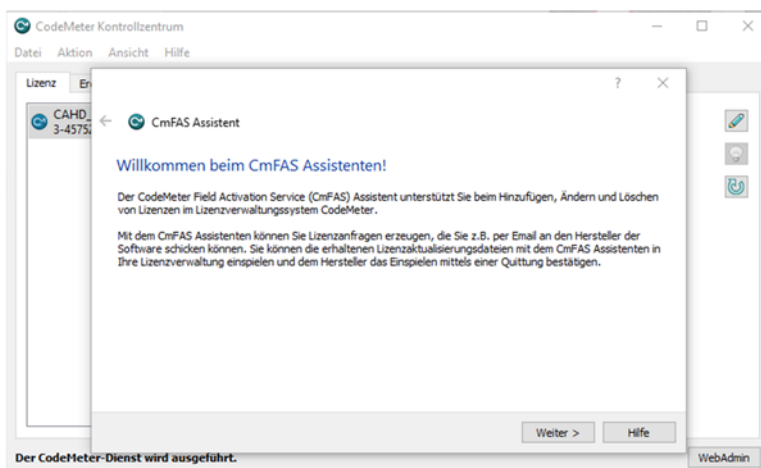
CodeMeter Kontrollzentrum

Datei Aktion Ansicht Hilfe

Lizenz Er

CAHD_
3-4575

?

CmFAS Assistent

Willkommen beim CmFAS Assistenten!

Der CodeMeter Field Activation Service (CmFAS) Assistent unterstützt Sie beim Hinzufügen, Ändern und Löschen von Lizenzen im Lizenzverwaltungssystem CodeMeter.

Mit dem CmFAS Assistenten können Sie Lizenzanfragen erzeugen, die Sie z.B. per Email an den Hersteller der Software schicken können. Sie können die erhaltenen Lizenzaktualisierungsdateien mit dem CmFAS Assistenten in Ihre Lizenzverwaltung einspielen und dem Hersteller das Einspielen mittels einer Quittung bestätigen.

Weiter >

Hilfe

Der CodeMeter-Dienst wird ausgeführt.

WebAdmin